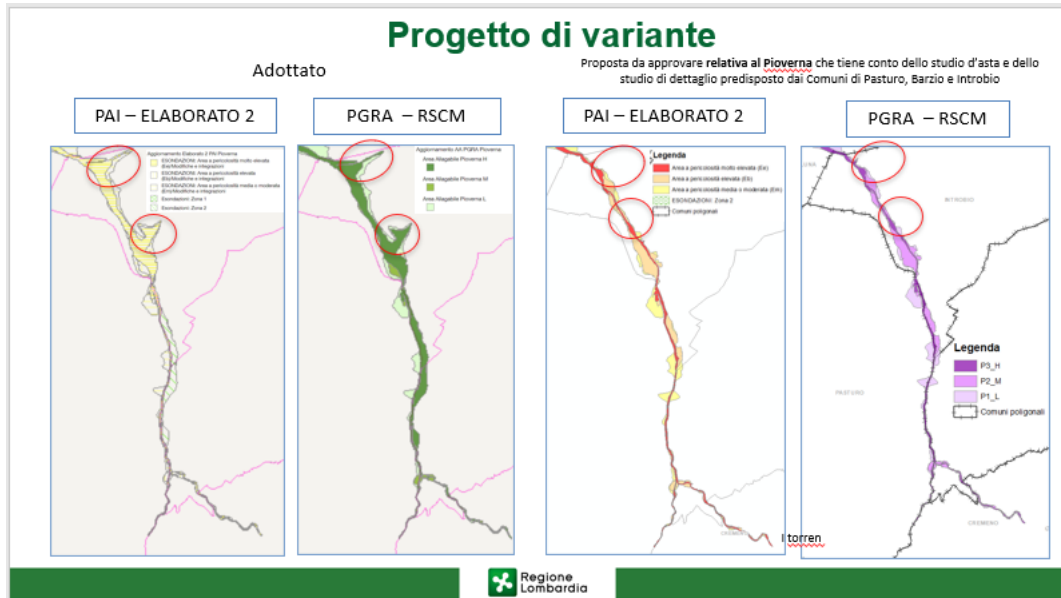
Progetto di variante

Adottato

Proposta da approvare **relativa al Pioverna** che tiene conto dello studio d'asta e dello studio di dettaglio predisposto dai Comuni di Pasturo, Barzio e Introbio

PAI – ELABORATO 2

PGRA – RSCM

PAI – ELABORATO 2

PGRA – RSCM

Aggiornamento Elaborato 2 PAI Pioverna
ESONDAZIONI: Area a pericolosità molto elevata (Ee)/Modifiche e integrazioni
ESONDAZIONI: Area a pericolosità elevata (Eb)/Modifiche e integrazioni
ESONDAZIONI: Area a pericolosità media o moderata (Em)/Modifiche e integrazioni
Esondazioni: Zona 1
Esondazioni: Zona 2

Aggiornamento AA PGRA Pioverna
Area Allagabile Pioverna H
Area Allagabile Pioverna M
Area Allagabile Pioverna L

Legenda
Area a pericolosità molto elevata (Ee)
Area a pericolosità elevata (Eb)
Area a pericolosità media o moderata (Em)
ESONDAZIONI: Zona 2
Comuni poligonali

INTROBIO
PASTURO
CREMENO

Legenda
P3_H
P2_M
P1_L
Comuni poligonali

I torren

Regione Lombardia